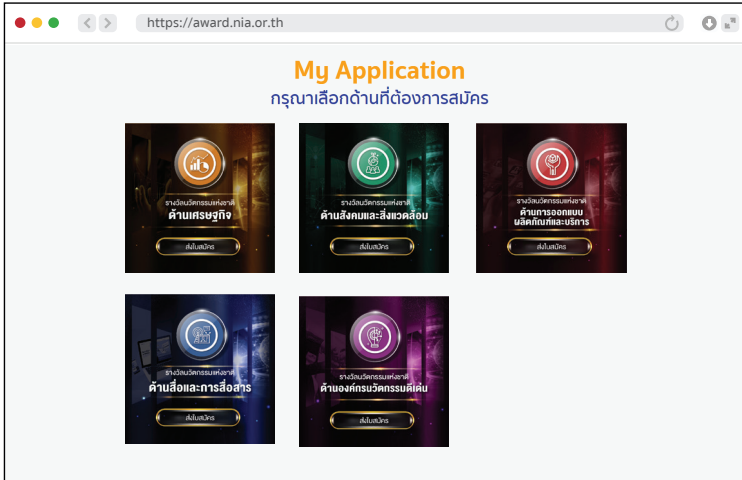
https://award.nia.or.th

My Application
กรุณาเลือกด้านที่ต้องการสมัคร

รางวัลนวัตกรรมแห่งชาติ
ด้านเศรษฐกิจ
ส่งใบสมัคร

รางวัลนวัตกรรมแห่งชาติ
ด้านสังคมและสิ่งแวดล้อม
ส่งใบสมัคร

รางวัลนวัตกรรมแห่งชาติ
ด้านการออกแบบผลิตภัณฑ์และบริการ
ส่งใบสมัคร

รางวัลนวัตกรรมแห่งชาติ
ด้านสื่อและการสื่อสาร
ส่งใบสมัคร

รางวัลนวัตกรรมแห่งชาติ
ด้านองค์กรนวัตกรรมดีเด่น
ส่งใบสมัคร